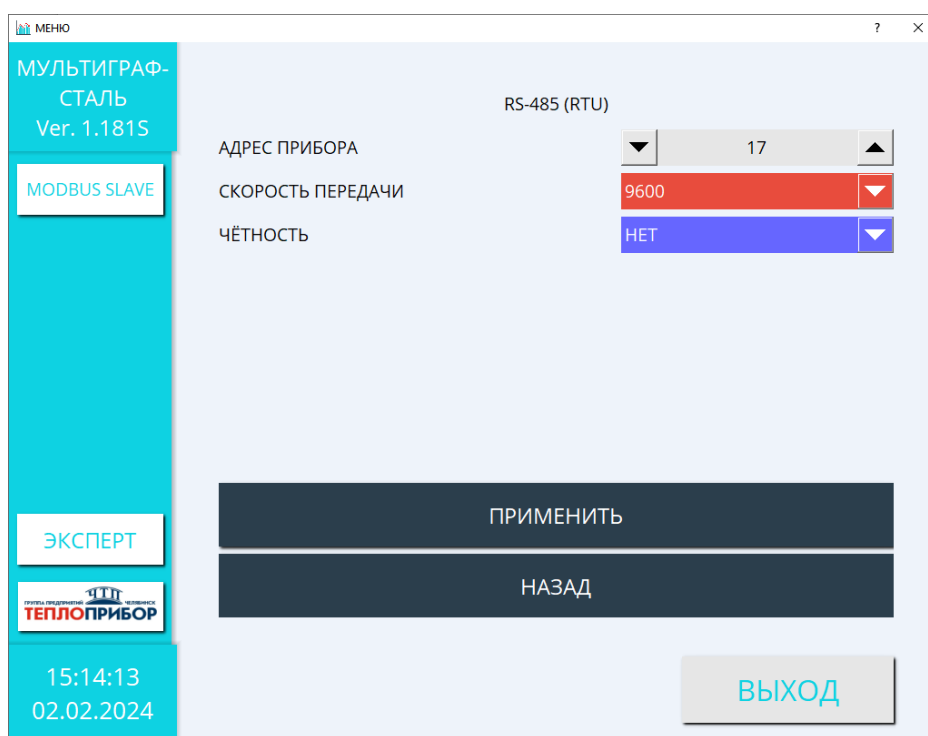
МЕНЮ
?
×

МУЛЬТИГРАФ-СТАЛЬ
Ver. 1.181S

MODBUS SLAVE

RS-485 (RTU)

АДРЕС ПРИБОРА
17
СКОРОСТЬ ПЕРЕДАЧИ
9600
ЧЁТНОСТЬ
НЕТ

ЭКСПЕРТ

ГРУППА ПРЕДПРИЯТИЙ ЧТП ЧЕЛЯБИНСК
ТЕПЛОПРИБОР

ПРИМЕНИТЬ

НАЗАД

15:14:13
02.02.2024

ВЫХОД